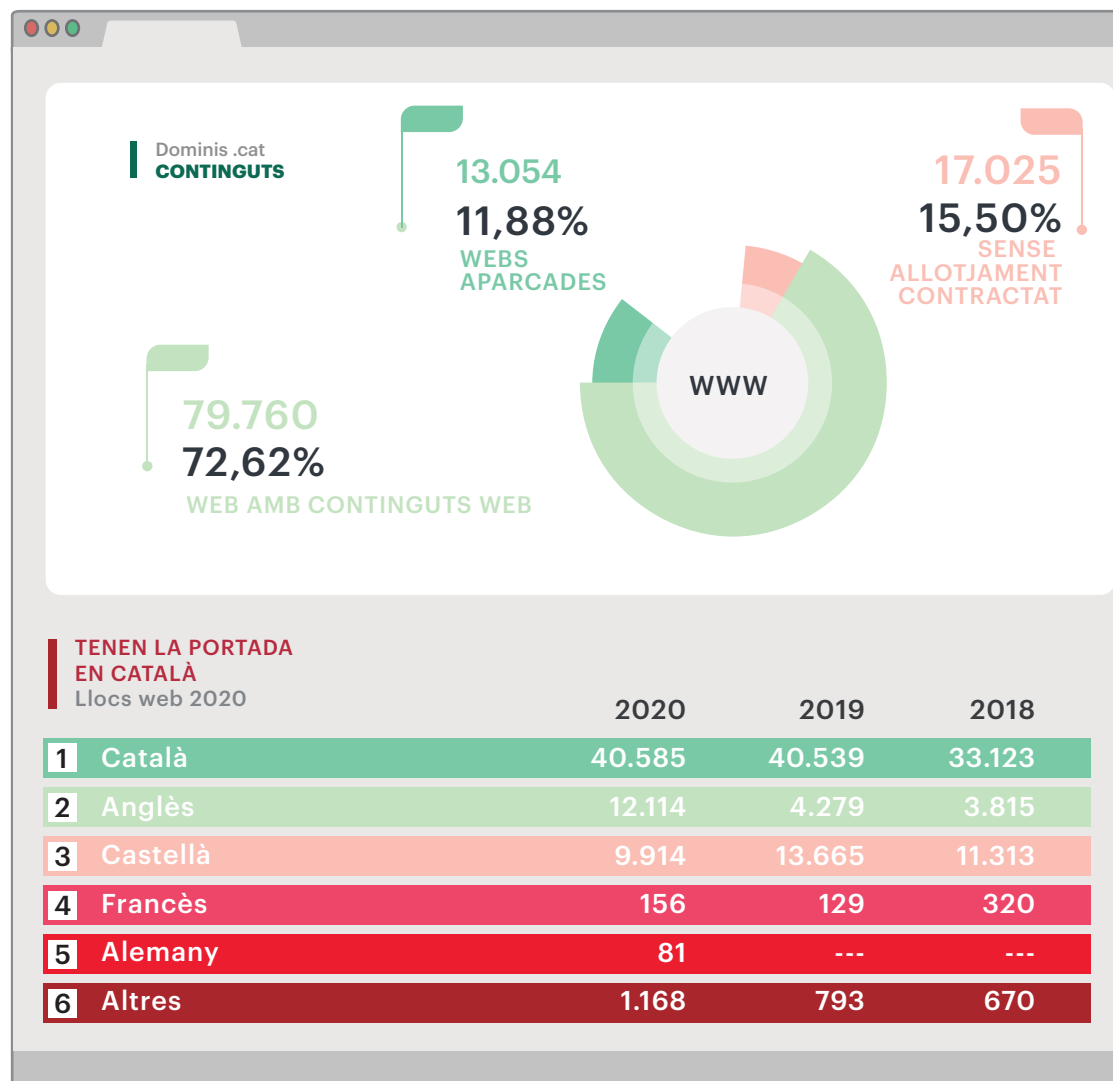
Dominis .cat
CONTINGUTS

13.054
11,88%
WEBS APARCADES

17.025
15,50%
SENSE ALLOTJAMENT CONTRACTAT

WWW

79.760
72,62%
WEB AMB CONTINGUTS WEB

TENEN LA PORTADA EN CATALÀ
Llocs web 2020

| | | 2020 | 2019 | 2018 |
|---|---|---|---|---|
| 1 | Català | 40.585 | 40.539 | 33.123 |
| 2 | Anglès | 12.114 | 4.279 | 3.815 |
| 3 | Castellà | 9.914 | 13.665 | 11.313 |
| 4 | Francès | 156 | 129 | 320 |
| 5 | Alemany | 81 | --- | --- |
| 6 | Altres | 1.168 | 793 | 670 |